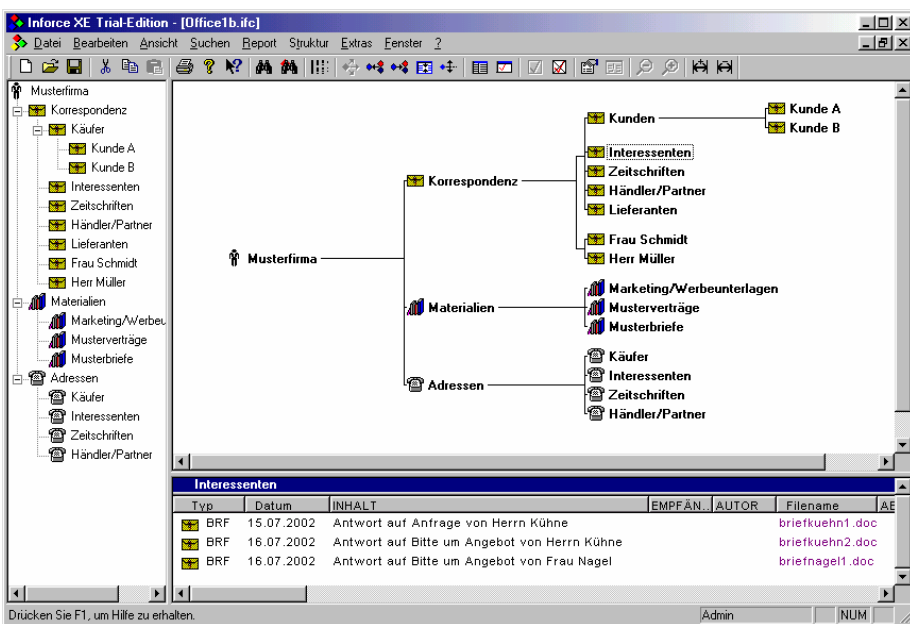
Inforce XE Trial-Edition - [Office1b.ifc]

Datei Bearbeiten Ansicht Suchen Report Struktur Extras Fenster ?

Musterfirma
Korrespondenz
Käufer
Kunde A
Kunde B
Interessenten
Zeitschriften
Händler/Partner
Lieferanten
Frau Schmidt
Herr Müller
Materialien
Marketing/Werbeu
Musterverträge
Musterbriefe
Adressen
Käufer
Interessenten
Zeitschriften
Händler/Partner

Musterfirma
Korrespondenz
Kunden
Kunde A
Kunde B
Interessenten
Zeitschriften
Händler/Partner
Lieferanten
Frau Schmidt
Herr Müller
Materialien
Marketing/Werbeunterlagen
Musterverträge
Musterbriefe
Adressen
Käufer
Interessenten
Zeitschriften
Händler/Partner

Interessenten

| Typ | Datum | INHALT | EMPFÄN.. | AUTOR | Filename | AE |
|---|---|---|---|---|---|---|
| BRF | 15.07.2002 | Antwort auf Anfrage von Herrn Kühne | | | briefkuehn1.doc | |
| BRF | 16.07.2002 | Antwort auf Bitte um Angebot von Herrn Kühne | | | briefkuehn2.doc | |
| BRF | 16.07.2002 | Antwort auf Bitte um Angebot von Frau Nagel | | | briefnagel1.doc | |

Drücken Sie F1, um Hilfe zu erhalten. Admin NUM